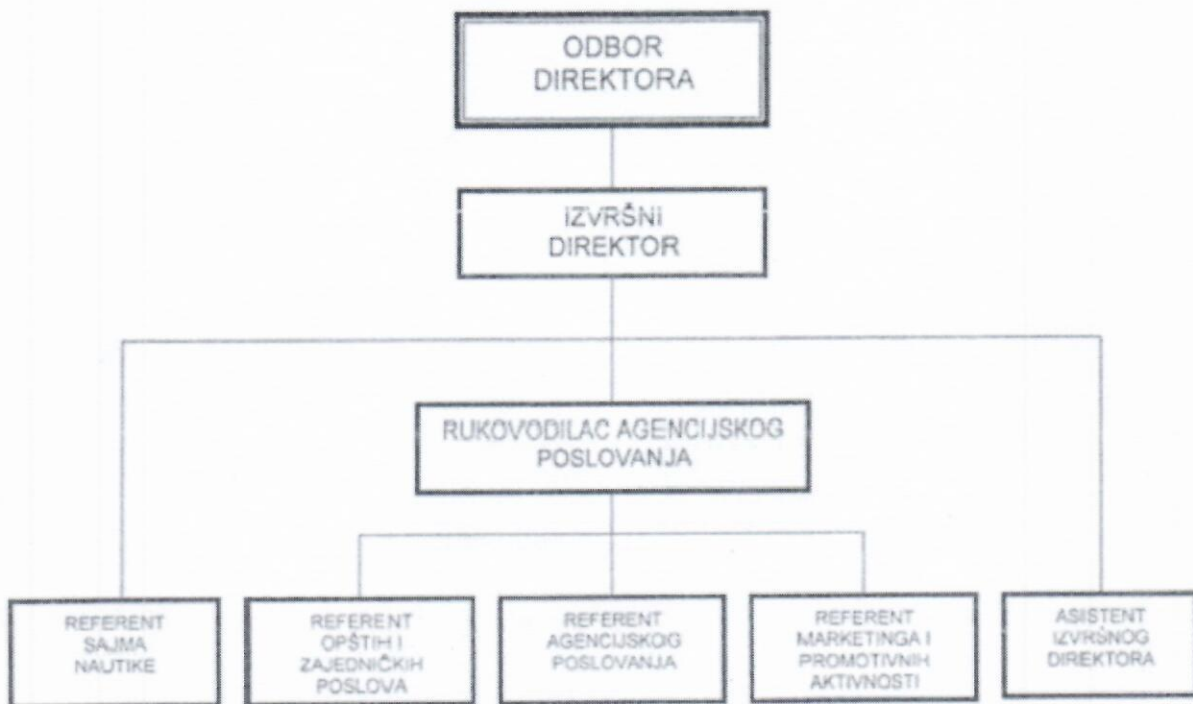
ODBOR DIREKTORA

IZVRŠNI DIREKTOR

RUKOVODILAC AGENCIJSKOG POSLOVANJA

REFERENT SAJMA NAUTIKE

REFERENT OPŠTIH I ZAJEDNIČKIH POSLOVA

REFERENT AGENCIJSKOG POSLOVANJA

REFERENT MARKETINGA I PROMOTIVNIH AKTIVNOSTI

ASISTENT IZVRŠNOG DIREKTORA